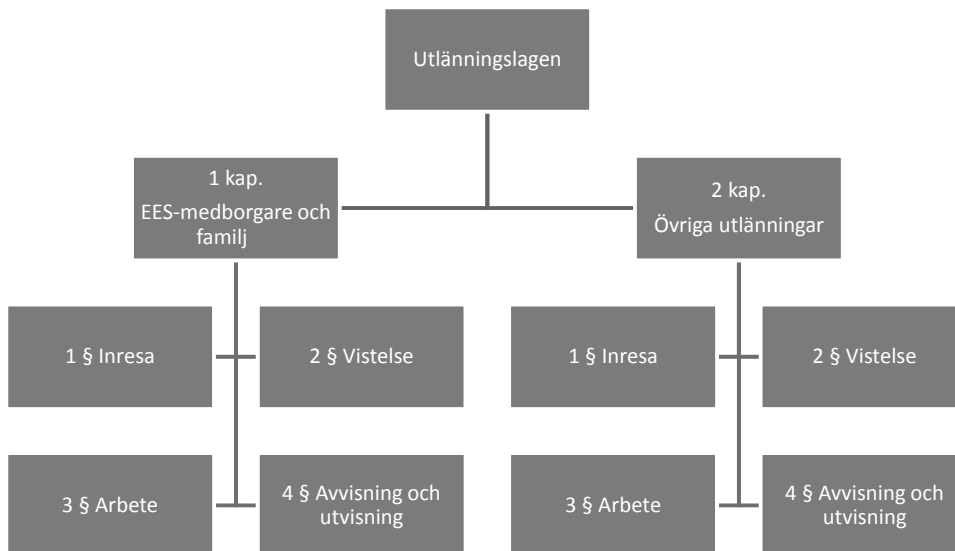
Utlänningslagen

1 kap.
EES-medborgare och familj

2 kap.
Övriga utlänningar

1 § Inresa

2 § Vistelse

3 § Arbete

4 § Avvisning och utvisning

1 § Inresa

2 § Vistelse

3 § Arbete

4 § Avvisning och utvisning